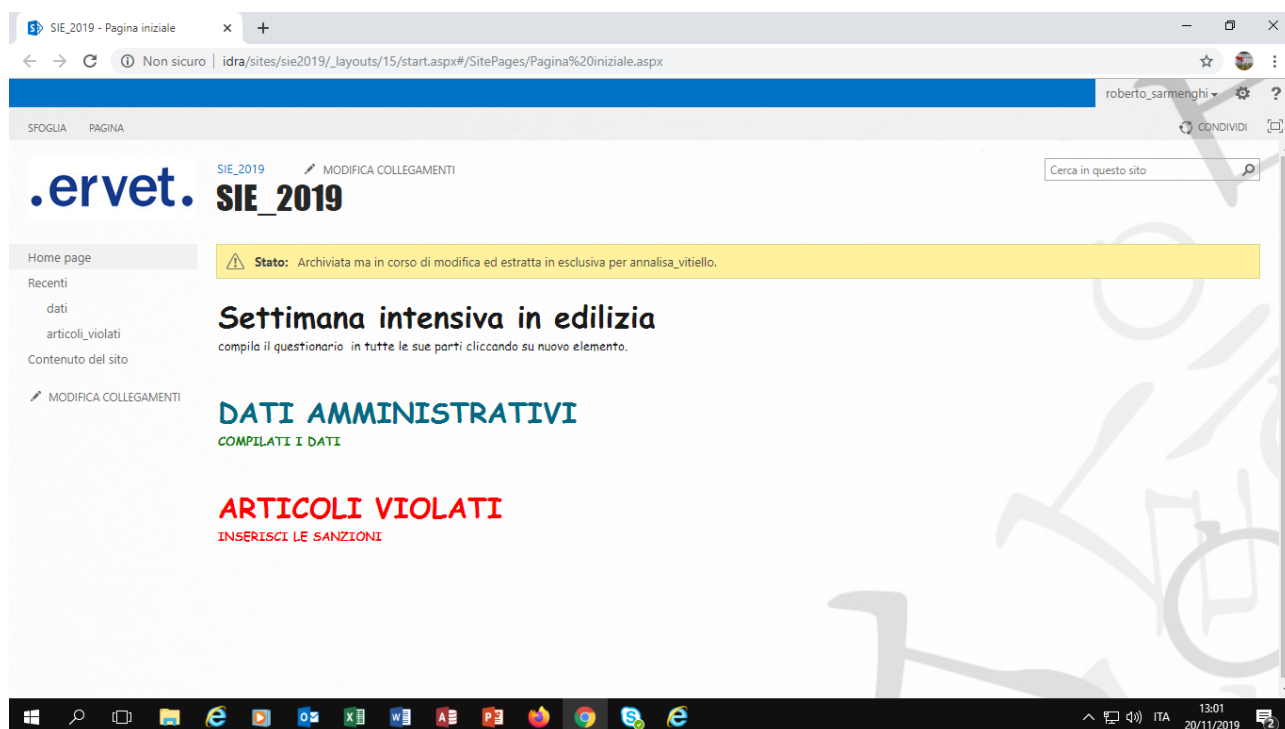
SIE_2019 - Pagina iniziale

Non sicuro | idra/sites/sie2019/_layouts/15/start.aspx#/SitePages/Pagina%20iniziale.aspx

roberto_sarmenghi ?

SFOGLIA PAGINA

CONDIVIDI

.ervet.

SIE_2019 MODIFICA COLLEGAMENTI

SIE_2019

Cerca in questo sito

Home page
Recenti
dati
articoli_violati
Contenuto del sito

MODIFICA COLLEGAMENTI

Stato: Archiviata ma in corso di modifica ed estratta in esclusiva per annalisa_vitiello.

Settimana intensiva in edilizia

compila il questionario in tutte le sue parti cliccando su nuovo elemento.

DATI AMMINISTRATIVI

COMPILATI I DATI

ARTICOLI VIOLATI

INSERISCI LE SANZIONI

ITA 13:01 20/11/2019